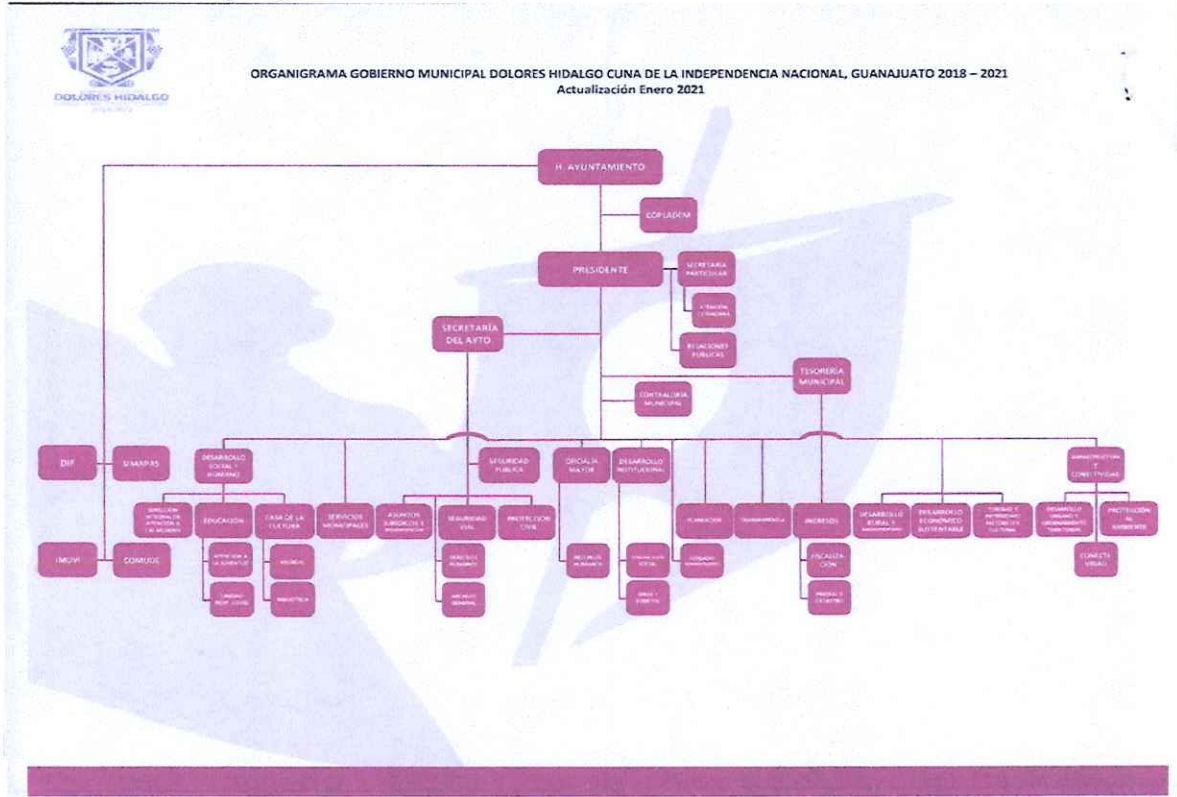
DOLORES HIDALGO

ORGANIGRAMA GOBIERNO MUNICIPAL DOLORES HIDALGO CUNA DE LA INDEPENDENCIA NACIONAL, GUANAJUATO 2018 – 2021
Actualización Enero 2021

H. AYUNTAMIENTO

COPLADEM

PRESIDENTE

SECRETARIA PARTICULAR

ATENCIÓN CIUDADANA

RELACIONES PÚBLICAS

SECRETARÍA DEL AYTO

TESORERÍA MUNICIPAL

CONTRALORÍA MUNICIPAL

DIF

SIMAPAS

IMUVI

COMUDE

DESARROLLO SOCIAL Y HUMANO

SEGURIDAD PÚBLICA

OFICIALÍA MAYOR

DESARROLLO INSTITUCIONAL

INFRAESTRUCTURA Y CONECTIVIDAD

DIRECCIÓN INTEGRAL DE ATENCIÓN A LAS MUJERES

EDUCACIÓN

CASA DE LA CULTURA

SERVICIOS MUNICIPALES

ASUNTOS JURÍDICOS Y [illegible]

SEGURIDAD VIAL

PROTECCIÓN CIVIL

RECURSOS HUMANOS

PLANEACIÓN

TRANSPARENCIA

INGRESOS

DESARROLLO RURAL Y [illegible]

DESARROLLO ECONÓMICO SUSTENTABLE

TURISMO Y PATRIMONIO HISTÓRICO Y CULTURAL

DESARROLLO URBANO Y ORDENAMIENTO TERRITORIAL

PROTECCIÓN AL AMBIENTE

ATENCIÓN A LA JUVENTUD

UNIDAD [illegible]

MUSEOS

BIBLIOTECA

DERECHOS HUMANOS

ARCHIVO GENERAL

COMUNICACIÓN SOCIAL

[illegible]

JUZGADO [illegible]

FISCALIZACIÓN

PREDIAL Y CATASTRO

CONECTIVIDAD